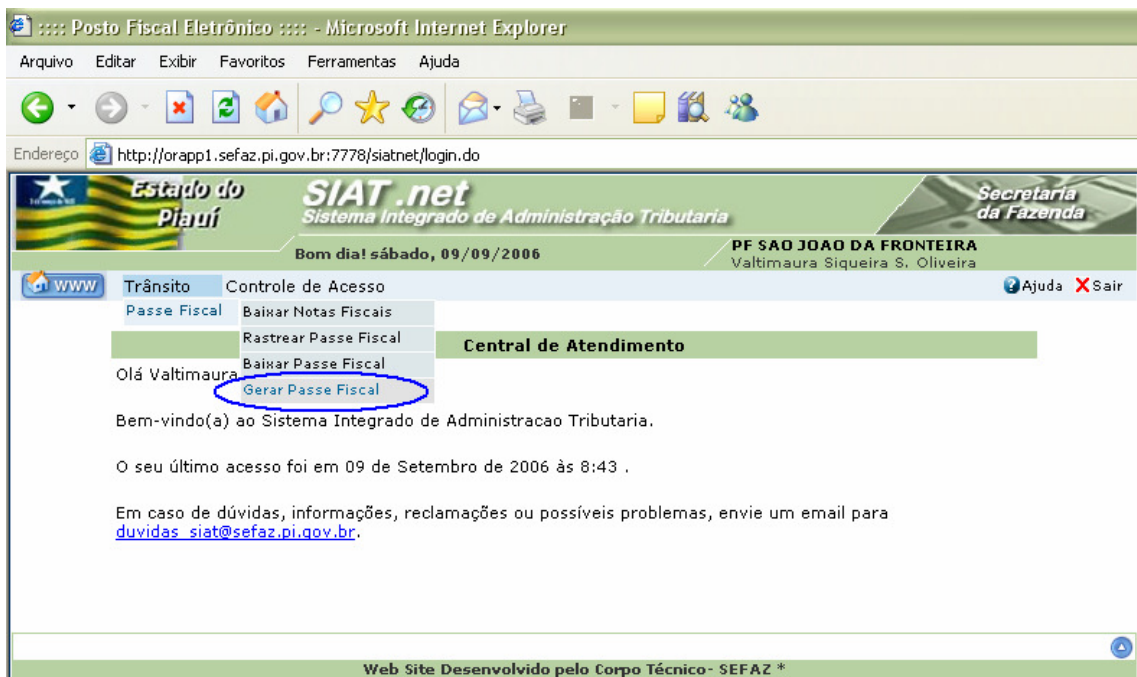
:::: Posto Fiscal Eletrônico :::: - Microsoft Internet Explorer

Arquivo Editar Exibir Favoritos Ferramentas Ajuda

Endereço http://orapp1.sefaz.pi.gov.br:7778/siatnet/login.do

Estado do Piauí

SIAT.net
Sistema Integrado de Administração Tributaria

Secretaria da Fazenda

Bom dia! sábado, 09/09/2006

PF SAO JOAO DA FRONTEIRA
Valtimaura Siqueira S. Oliveira

WWW Trânsito Controle de Acesso Ajuda Sair

Passe Fiscal

Baixar Notas Fiscais
Rastrear Passe Fiscal
Baixar Passe Fiscal
Gerar Passe Fiscal

Central de Atendimento

Olá Valtimaura

Bem-vindo(a) ao Sistema Integrado de Administracao Tributaria.

O seu último acesso foi em 09 de Setembro de 2006 às 8:43 .

Em caso de dúvidas, informações, reclamações ou possíveis problemas, envie um email para duvidas_siat@sefaz.pi.gov.br.

Web Site Desenvolvido pelo Corpo Técnico- SEFAZ *